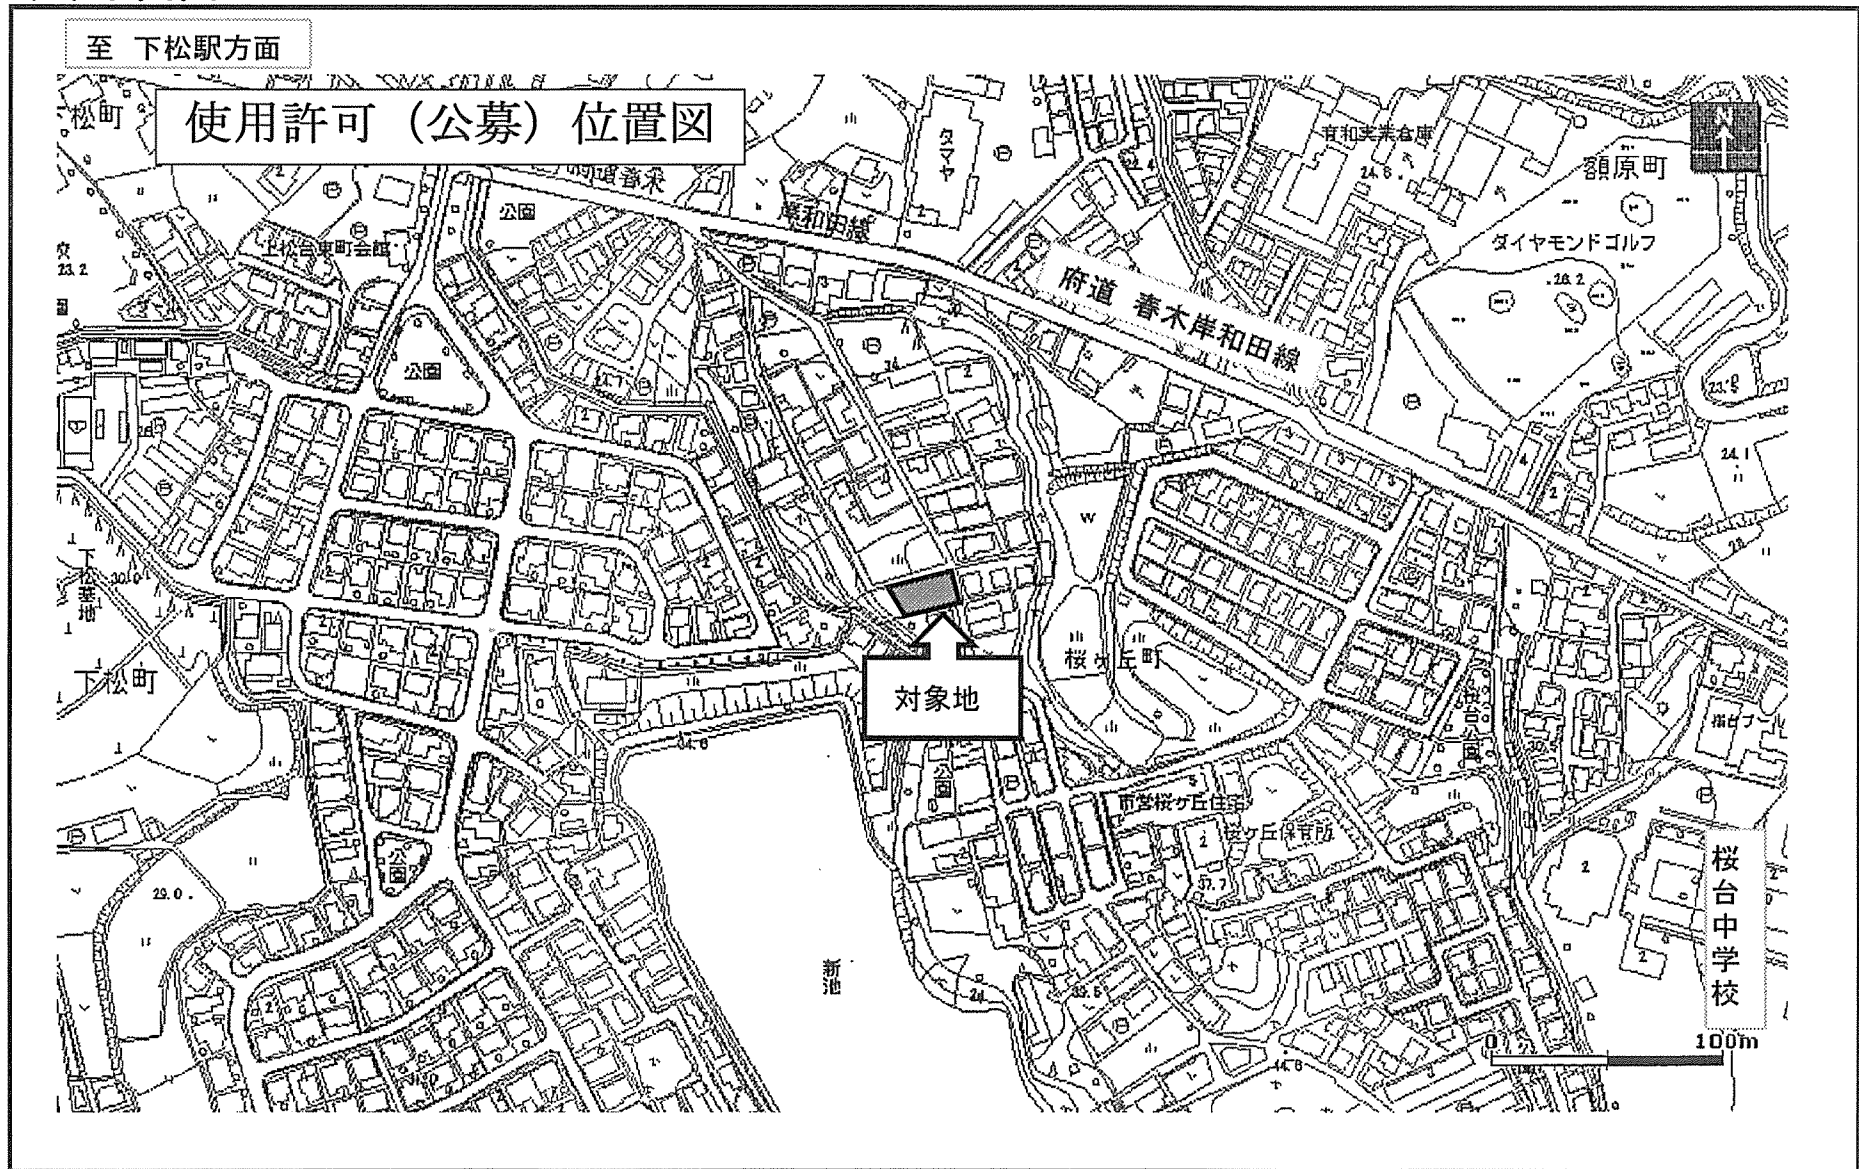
至 下松駅方面

使用許可（公募）位置図

下松町

公園

上松台東町会館

23.2

公園

タマヤ

岸和田線

府道 春木岸和田線

額原町

ダイヤモンドゴルフ

26.2

23.9

24.1

公園

下松墓地

30.0

下松町

桜ケ丘町

対象地

24.6

公園

市営桜ケ丘住宅

桜ケ丘保育所

37.7

桜台公園

桜台プール

29.0

公園

新池

24

44.6

桜台中学校

0

100m